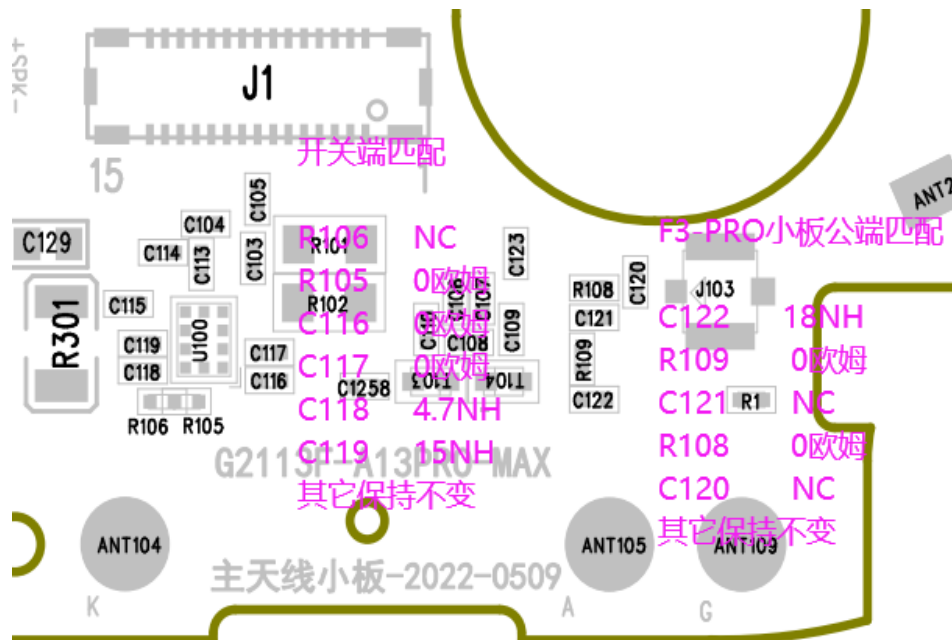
+SPK-
J1
15
开关端匹配
C129
C104
C105
C114
C113
C103
R301
C115
U100
C119
C118
C117
C116
R106 R105
R101
R102
C123
C106 C107
C108
C109
C1258
T103
T104
R106 NC
R105 0欧姆
C116 0欧姆
C117 0欧姆
C118 4.7NH
C119 15NH
其它保持不变
G211SP-A13PRO-MAX
R108
C120
C121
R109
C122
J103
R1
ANT2
F3-PRO小板公端匹配
C122 18NH
R109 0欧姆
C121 NC
R108 0欧姆
C120 NC
其它保持不变
ANT104
ANT105
ANT109
主天线小板-2022-0509
K
A
G